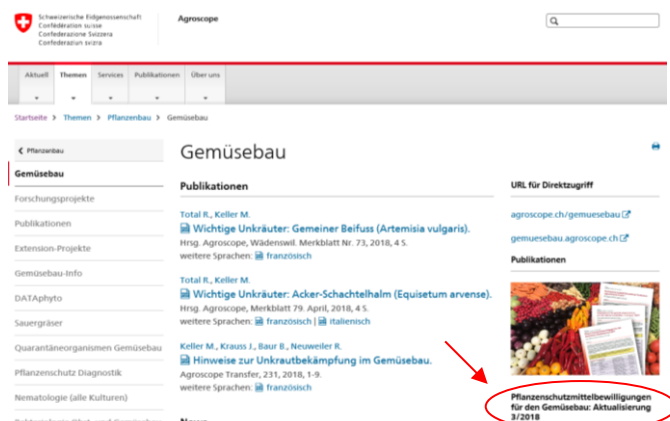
Schweizerische Eidgenossenschaft
Confédération suisse
Confederazione Svizzera
Confederaziun svizra

Agroscope

Aktuell
Themen
Services
Publikationen
Über uns

Startseite > Themen > Pflanzenbau > Gemüsebau

< Pflanzenbau

Gemüsebau

Forschungsprojekte

Publikationen

Extension-Projekte

Gemüsebau-Info

DATAphyto

Sauergräser

Quarantäneorganismen Gemüsebau

Pflanzenschutz Diagnostik

Nematologie (alle Kulturen)

Gemüsebau

Publikationen

Total R., Keller M.
Wichtige Unkräuter: Gemeiner Beifuss (Artemisia vulgaris).
Hrsg. Agroscope, Wädenswil. Merkblatt Nr. 73, 2018, 4 S.
weitere Sprachen: französisch

Total R., Keller M.
Wichtige Unkräuter: Acker-Schachtelhalm (Equisetum arvense).
Hrsg. Agroscope, Merkblatt 79. April, 2018, 4 S.
weitere Sprachen: französisch | italienisch

Keller M., Krauss J., Baur B., Neuweiler R.
Hinweise zur Unkrautbekämpfung im Gemüsebau.
Agroscope Transfer, 231, 2018, 1-9.
weitere Sprachen: französisch

News

URL für Direktzugriff

agroscope.ch/gemuesebau

gemuesebau.agroscope.ch

Publikationen

Pflanzenschutzmittelbewilligungen für den Gemüsebau: Aktualisierung 3/2018